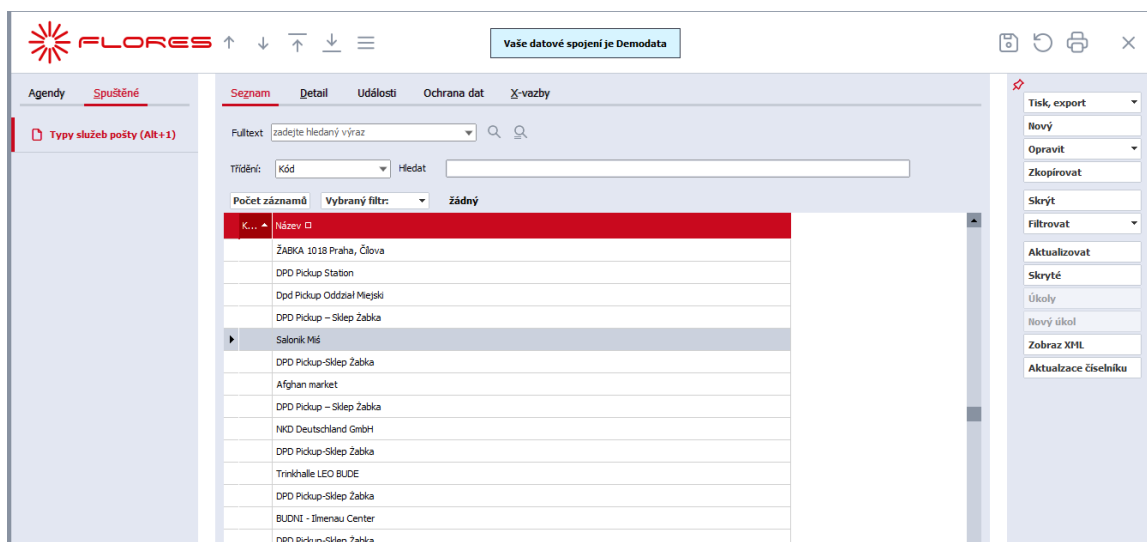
FLORES

Vaše datové spojení je Demodata

Agenda Spuštěné

Typy služeb pošty (Alt+1)

Seznam Detail Události Ochrana dat X-vazby

Fulltext zadejte hledaný výraz

Třídění: Kód Hledat

Počet záznamů Vybraný filtr: žádný

| K... | Název |
|---|---|
| | ŽABKA 1018 Praha, Čilova |
| | DPD Pickup Station |
| | Dpd Pickup Oddział Miejski |
| | DPD Pickup – Sklep Żabka |
| | Salonik Miś |
| | DPD Pickup-Sklep Żabka |
| | Afghan market |
| | DPD Pickup – Sklep Żabka |
| | NKD Deutschland GmbH |
| | DPD Pickup-Sklep Żabka |
| | Trinkhalle LEO BUDE |
| | DPD Pickup-Sklep Żabka |
| | BUDNI - Ilmenau Center |
| | DPD Pickup-Sklep Żabka |

Tisk, export
Nový
Opravit
Zkopírovat
Skrýt
Filtrovat
Aktualizovat
Skryté
Úkoly
Nový úkol
Zobraz XML
Aktualzace číselníku